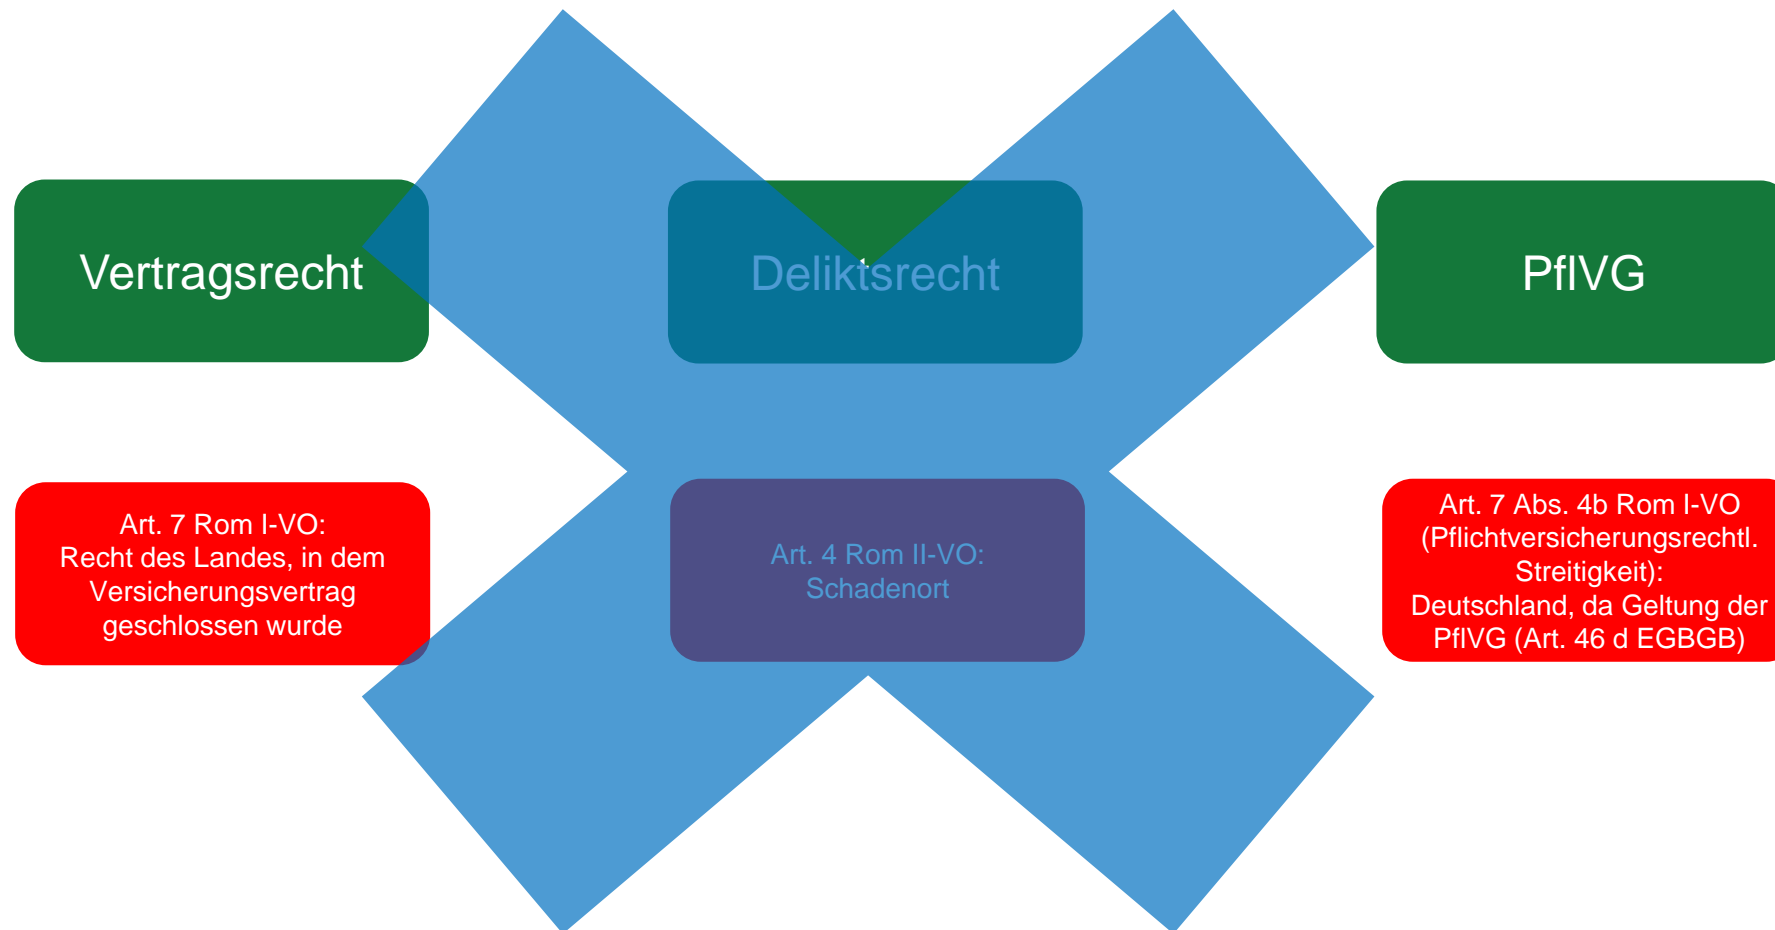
Vertragsrecht

Deliktsrecht

PflVG

Art. 7 Rom I-VO:
Recht des Landes, in dem Versicherungsvertrag geschlossen wurde

Art. 4 Rom II-VO:
Schadenort

Art. 7 Abs. 4b Rom I-VO (Pflichtversicherungsrechtl. Streitigkeit):
Deutschland, da Geltung der PflVG (Art. 46 d EGBGB)